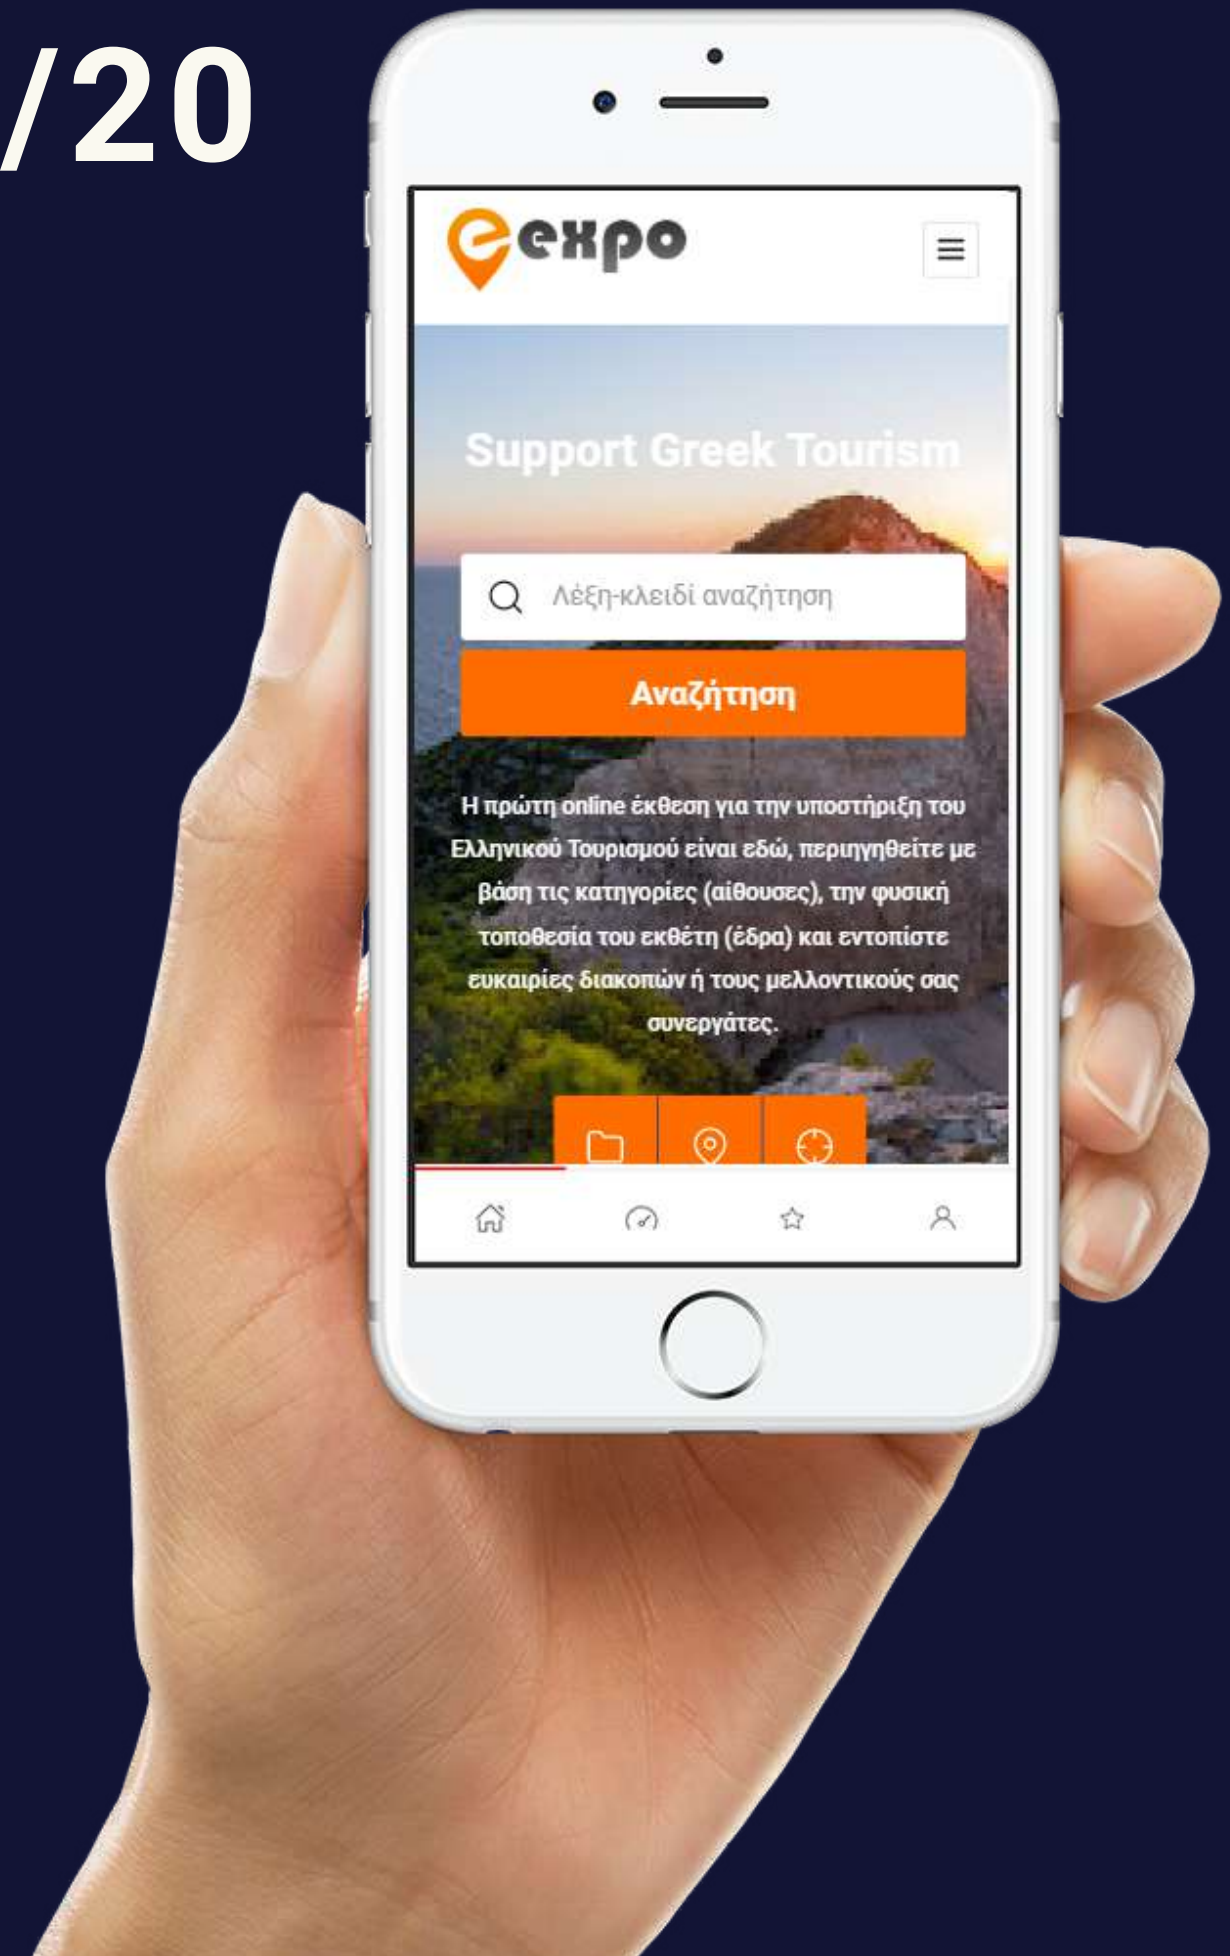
/20

eexpo

Support Greek Tourism

Λέξη-κλειδί αναζήτηση

Αναζήτηση

Η πρώτη online έκθεση για την υποστήριξη του Ελληνικού Τουρισμού είναι εδώ, περιηγηθείτε με βάση τις κατηγορίες (αίθουσες), την φυσική τοποθεσία του εκθέτη (έδρα) και εντοπίστε ευκαιρίες διακοπών ή τους μελλοντικούς σας συνεργάτες.